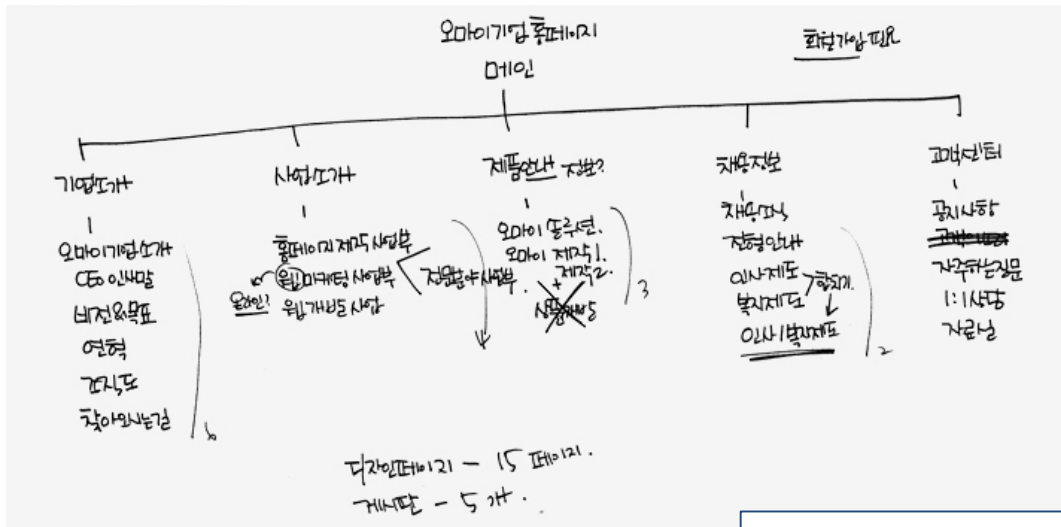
오마이기업 홈페이지
메인

회원가입 필요

기업소개
오마이기업소개
CEO 인사말
비전&목표
연혁
조직도
찾아오시는길
6

사업소개
홈페이지 제작 사업부
웹마케팅 사업부
웹개발도 사업
온라인!
전문분야 사업부.

제품안내 정보?
오마이 솔루션.
오마이 제작1.
제작2.
사업부5
3

채용정보
채용공고
전형안내
인사제도
복지제도
합치기.
인사/복지제도
2

고객센터
공지사항
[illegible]
자주하는질문
1:1상담
자료실

디자인페이지 – 15 페이지.
게시판 – 5개.